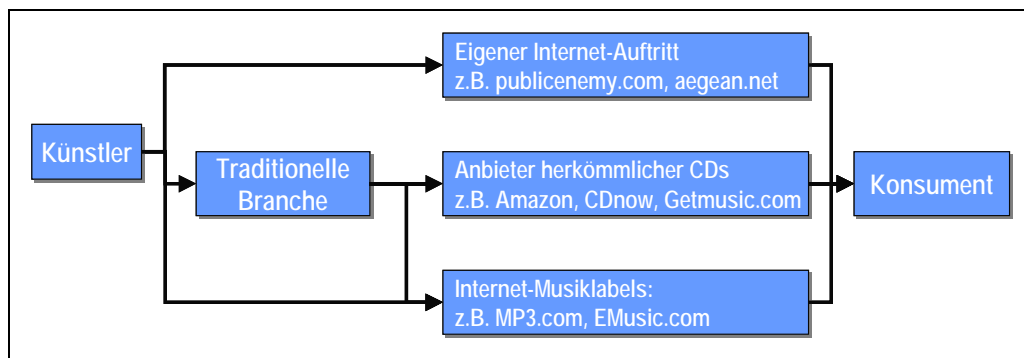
Künstler

Traditionelle Branche

Eigener Internet-Auftritt
z.B. publicenemy.com, aegean.net

Anbieter herkömmlicher CDs
z.B. Amazon, CDnow, Getmusic.com

Internet-Musiklabels:
z.B. MP3.com, EMusic.com

Konsument